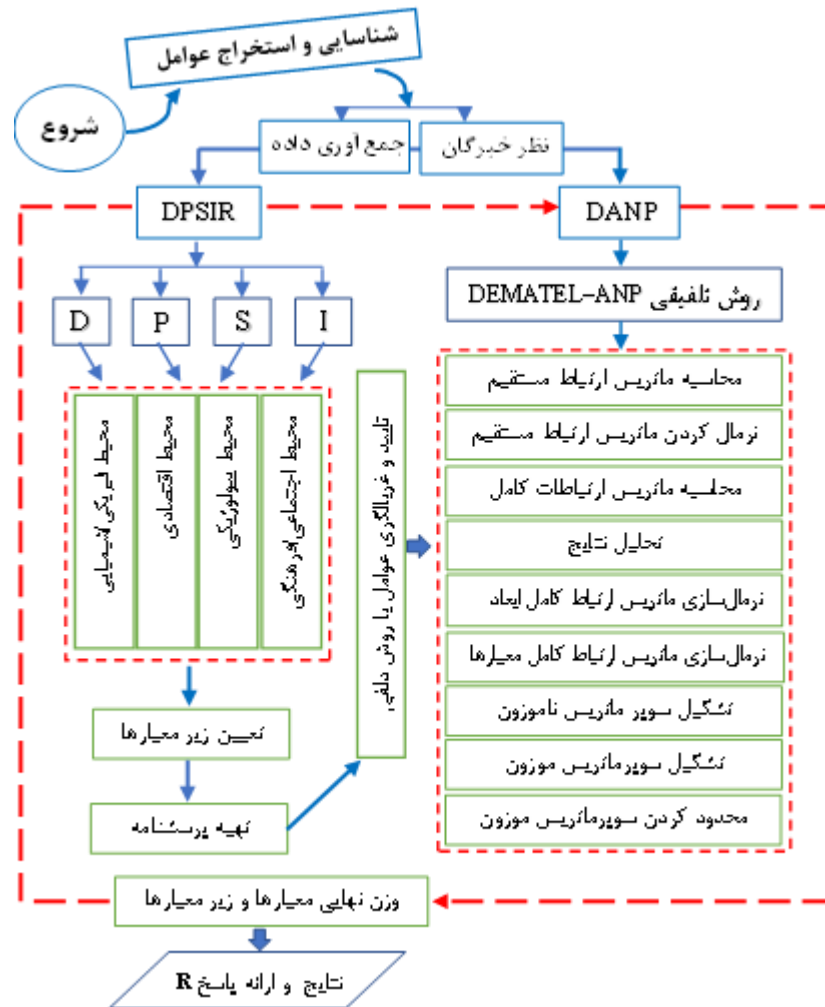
شناسایی و استخراج عوامل

شروع

جمع آوری داده

نظر خبرگان

DPSIR

DANP

D

P

S

I

روش تلفیقی DEMATEL-ANP

محیط فیزیکی/شیمیایی

محیط اقتصادی

محیط بیولوژیکی

محیط اجتماعی/فرهنگی

تایید و غربالگری عوامل با روش دلفی

محاسبه ماتریس ارتباط مستقیم

نرمال کردن ماتریس ارتباط مستقیم

محاسبه ماتریس ارتباطات کامل

تحلیل نتایج

نرمال‌سازی ماتریس ارتباط کامل ابعاد

نرمال‌سازی ماتریس ارتباط کامل معیارها

تشکیل سوپر ماتریس ناموزون

تشکیل سوپرماتریس موزون

محدود کردن سوپرماتریس موزون

تعیین زیر معیارها

تهیه پرسشنامه

وزن نهایی معیارها و زیر معیارها

نتایج و ارائه پاسخ R